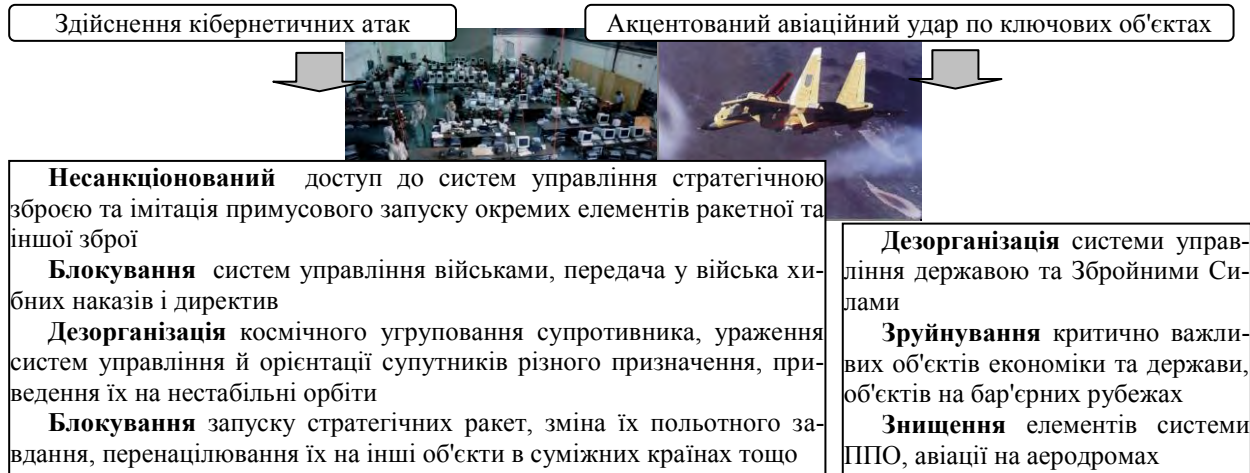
Здійснення кібернетичних атак

Акцентований авіаційний удар по ключових об'єктах

**Несанкціонований** доступ до систем управління стратегічною зброєю та імітація примусового запуску окремих елементів ракетної та іншої зброї

**Блокування** систем управління військами, передача у війська хибних наказів і директив

**Дезорганізація** космічного угруповання супротивника, ураження систем управління й орієнтації супутників різного призначення, приведення їх на нестабільні орбіти

**Блокування** запуску стратегічних ракет, зміна їх польотного завдання, перенацілювання їх на інші об'єкти в суміжних країнах тощо

**Дезорганізація** системи управління державою та Збройними Силами

**Зруйнування** критично важливих об'єктів економіки та держави, об'єктів на бар'єрних рубежах

**Знищення** елементів системи ППО, авіації на аеродромах